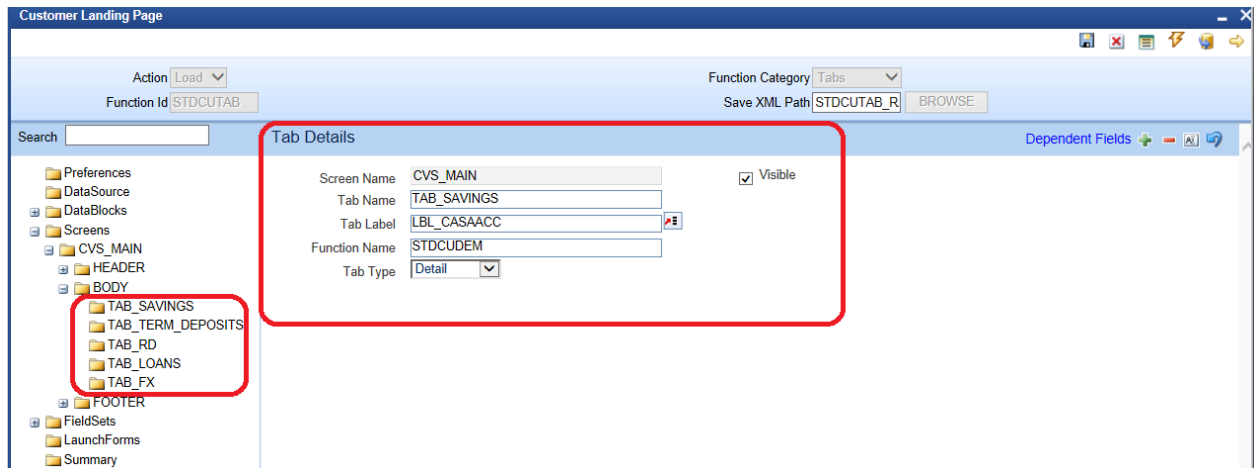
Customer Landing Page

Action Load
Function Id STDCUTAB

Function Category Tabs
Save XML Path STDCUTAB_R BROWSE

Search

Preferences
DataSource
DataBlocks
Screens
CVS_MAIN
HEADER
BODY
TAB_SAVINGS
TAB_TERM_DEPOSITS
TAB_RD
TAB_LOANS
TAB_FX
FOOTER
FieldSets
LaunchForms
Summary

Tab Details

Dependent Fields

Screen Name CVS_MAIN
Tab Name TAB_SAVINGS
Tab Label LBL_CASAACC
Function Name STDCUDEM
Tab Type Detail

Visible